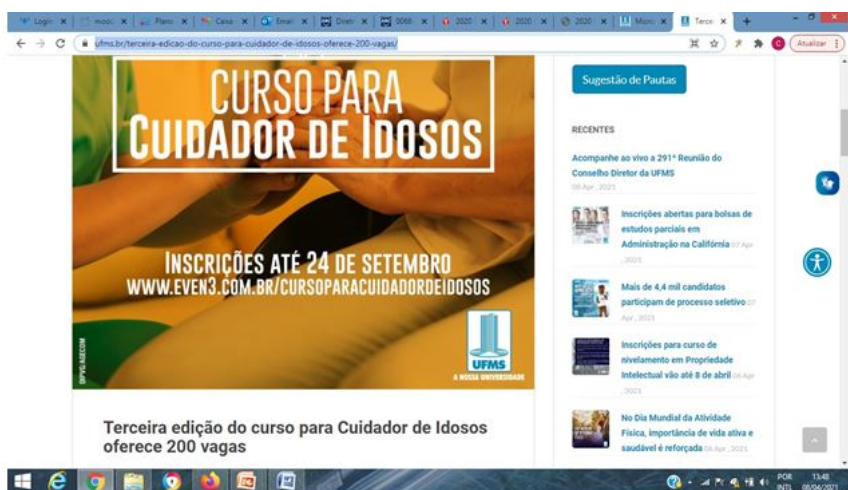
Login | moo | Plano | Caixa | Email | Diret | 0068 | 2020 | 2020 | 2020 | Micro | Terce | +

ufms.br/terceira-edicao-do-curso-para-cuidador-de-idosos-oferece-200-vagas/

Atualizar

CURSO PARA CUIDADOR DE IDOSOS

INSCRIÇÕES ATÉ 24 DE SETEMBRO
WWW.EVEN3.COM.BR/CURSOPARACUIDADORDEIDOSOS

UFMS
A NOSSA UNIVERSIDADE

DPVG/AGECOM

Terceira edição do curso para Cuidador de Idosos oferece 200 vagas

Sugestão de Pautas

RECENTES

Acompanhe ao vivo a 291ª Reunião do Conselho Diretor da UFMS
08 Apr, 2021

Inscrições abertas para bolsas de estudos parciais em Administração na Califórnia 07 Apr, 2021

Mais de 4,4 mil candidatos participam de processo seletivo 07 Apr, 2021

Inscrições para curso de nivelamento em Propriedade Intelectual vão até 8 de abril 06 Apr, 2021

No Dia Mundial da Atividade Física, importância de vida ativa e saudável é reforçada 06 Apr, 2021

POR INTL 13:48 08/04/2021